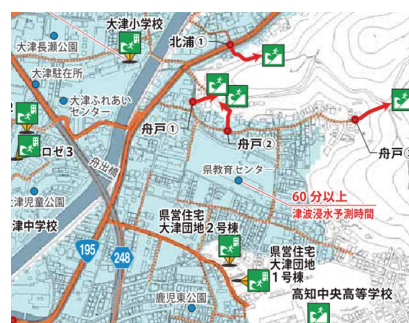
大津小学校
大津長瀬公園
北浦①
大津駐在所
大津ふれあいセンター
舟戸①
舟戸②
舟戸③
ロゼ３
舟出橋
県教育センター
60 分以上
津波浸水予測時間
大津児童公園
津中学校
195
248
県営住宅
大津団地２号棟
県営住宅
大津団地
１号棟
鹿児東公園
高知中央高等学校